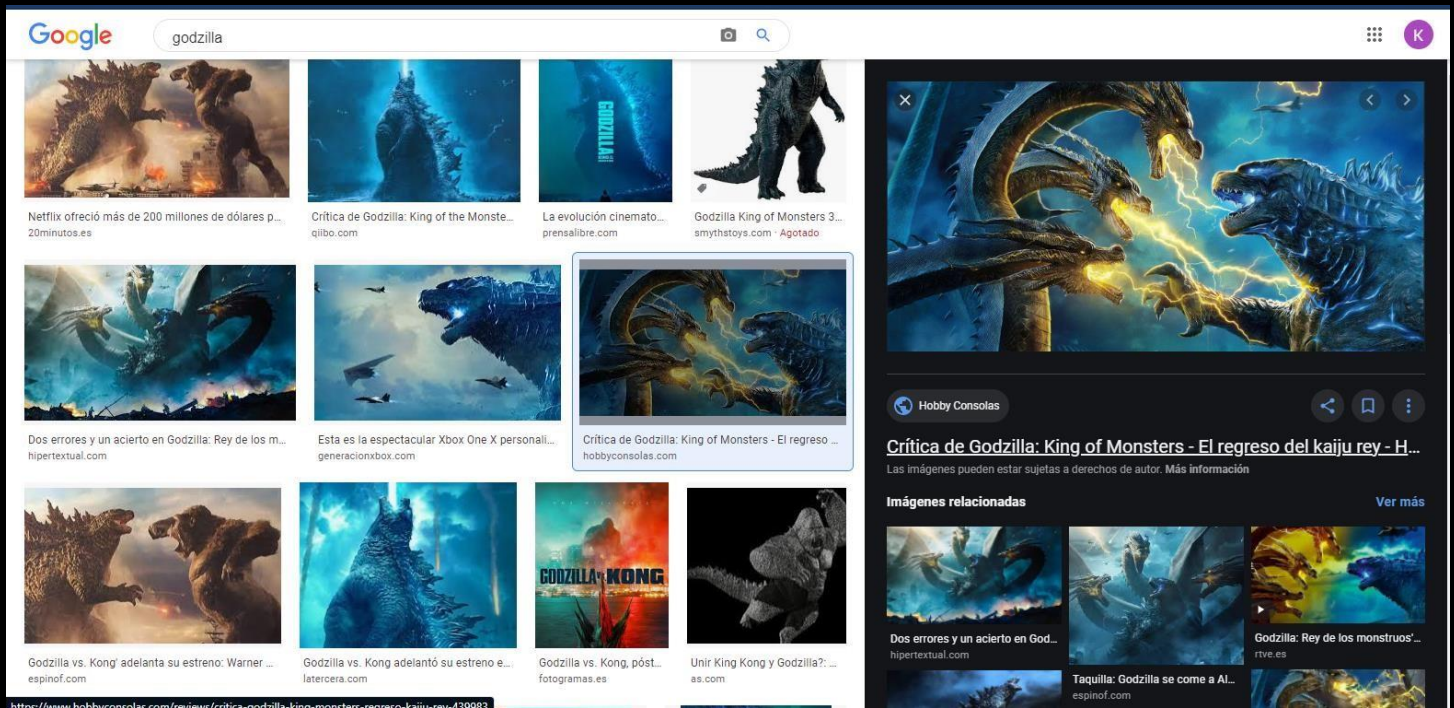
Google

godzilla

Netflix ofreció más de 200 millones de dólares p...
20minutos.es

Crítica de Godzilla: King of the Monste...
qiibo.com

GODZILLA

La evolución cinemato...
prensalibre.com

Godzilla King of Monsters 3...
smythstoys.com · Agotado

Dos errores y un acierto en Godzilla: Rey de los m...
hipertextual.com

Esta es la espectacular Xbox One X personali...
generacionxbox.com

Crítica de Godzilla: King of Monsters - El regreso ...
hobbyconsolas.com

Godzilla vs. Kong' adelanta su estreno: Warner ...
espinof.com

Godzilla vs. Kong adelantó su estreno e...
latercera.com

GODZILLA vs KONG

Godzilla vs. Kong, póst...
fotogramas.es

Unir King Kong y Godzilla?: ...
as.com

https://www.hobbyconsolas.com/reviews/critica-godzilla-king-monsters-regreso-kaiju-rey-439983

K

Hobby Consolas

Crítica de Godzilla: King of Monsters - El regreso del kaiju rey - H...

Las imágenes pueden estar sujetas a derechos de autor. Más información

Imágenes relacionadas

Ver más

Dos errores y un acierto en God...
hipertextual.com

Taquilla: Godzilla se come a Al...
espinof.com

Godzilla: Rey de los monstruos'...
rtve.es